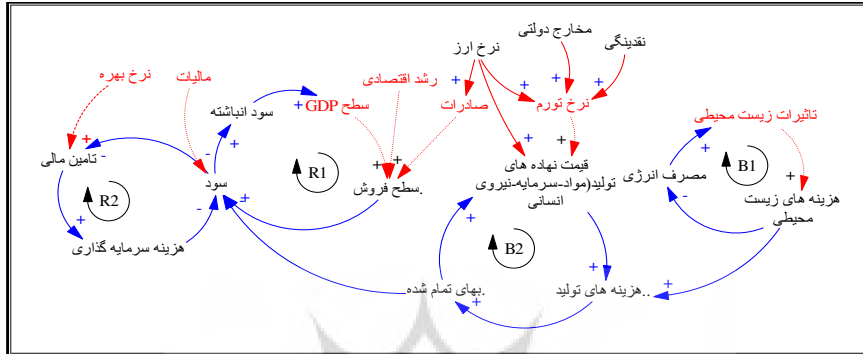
نرخ بهره

مالیات

سود انباشته

سطح GDP

رشد اقتصادی

نرخ ارز

مخارج دولتی

نقدینگی

صادرات

نرخ تورم

تاثیرات زیست محیطی

تامین مالی

سود

R1

سطح فروش.

قیمت نهاده های تولید(مواد-سرمایه-نیروی انسانی

مصرف انرژی

B1

هزینه های زیست محیطی

R2

هزینه سرمایه گذاری

B2

بهای تمام شده.

هزینه های تولید..